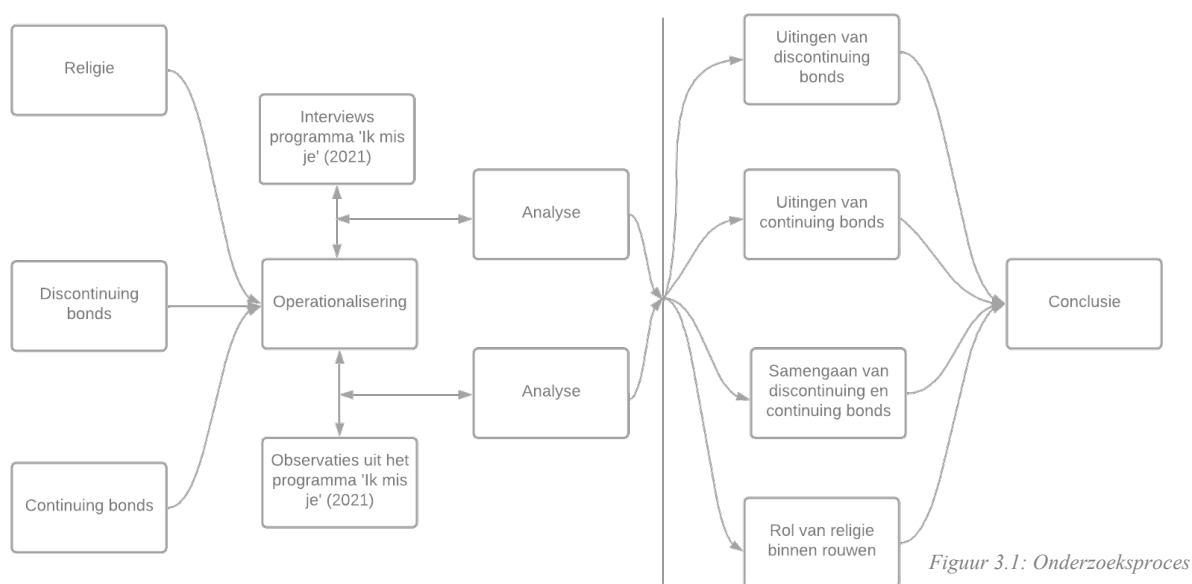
Religie

Discontinuing bonds

Continuing bonds

Interviews programma 'Ik mis je' (2021)

Operationalisering

Observaties uit het programma 'Ik mis je' (2021)

Analyse

Analyse

Uitingen van discontinuing bonds

Uitingen van continuing bonds

Samengaan van discontinuing en continuing bonds

Rol van religie binnen rouwen

Conclusie

Figuur 3.1: Onderzoeksproces